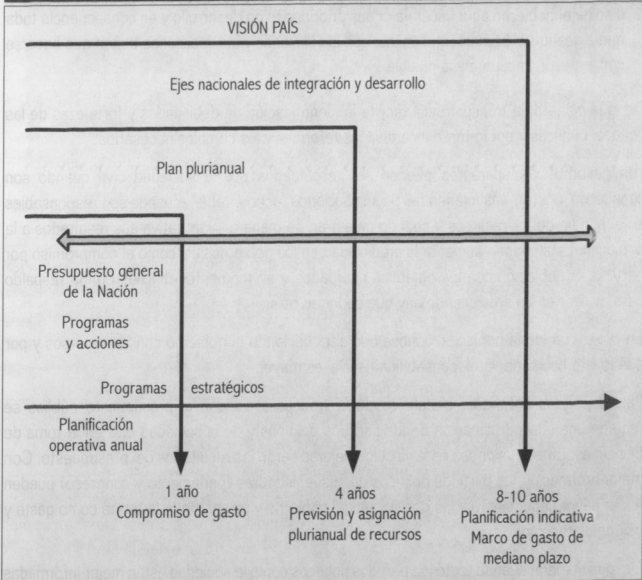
VISIÓN PAÍS

Ejes nacionales de integración y desarrollo

Plan plurianual

Presupuesto general de la Nación

Programas y acciones

Programas estratégicos

Planificación operativa anual

1 año
Compromiso de gasto

4 años
Previsión y asignación plurianual de recursos

8-10 años
Planificación indicativa
Marco de gasto de mediano plazo